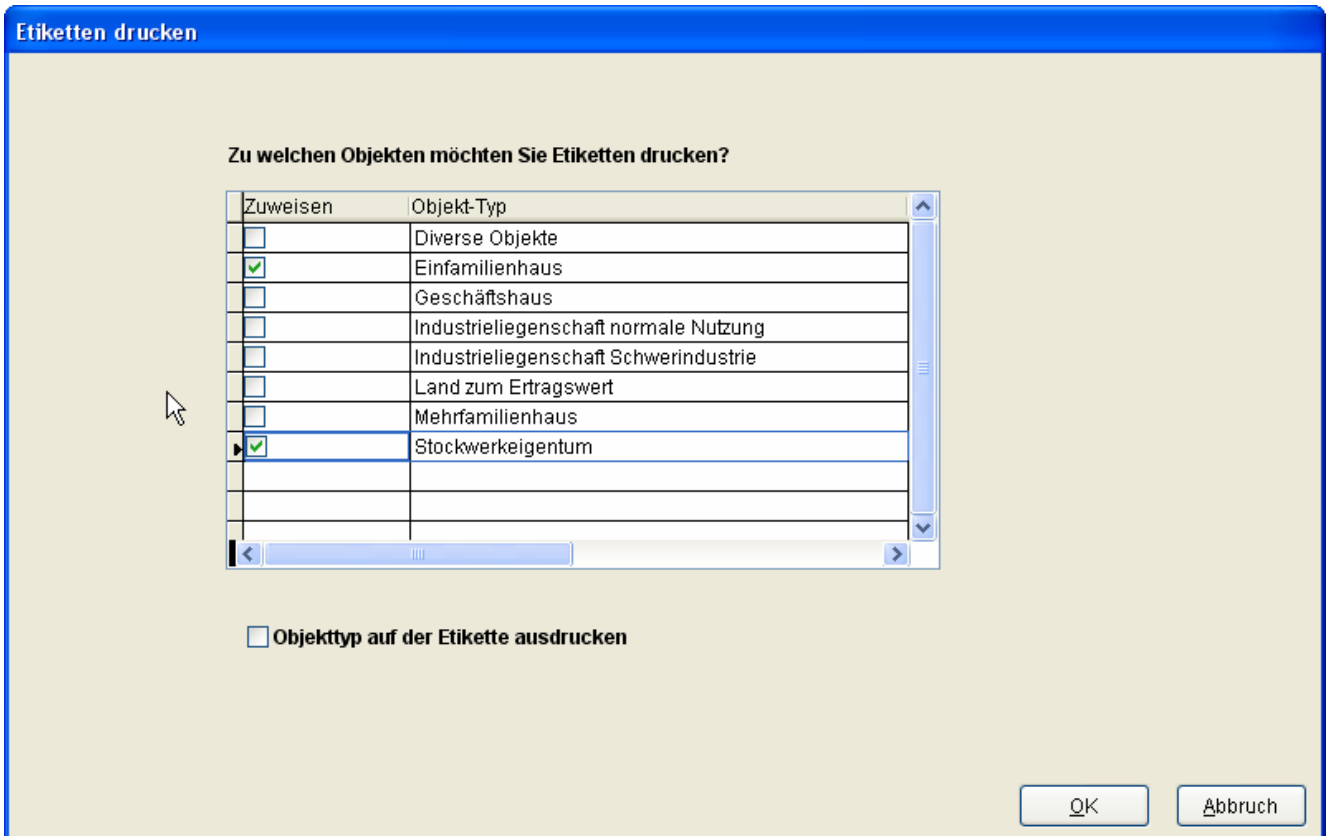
Etiketten drucken

Zu welchen Objekten möchten Sie Etiketten drucken?

| Zuweisen | Objekt-Typ |
|---|---|
| ☐ | Diverse Objekte |
| ☑ | Einfamilienhaus |
| ☐ | Geschäftshaus |
| ☐ | Industrieliegenschaft normale Nutzung |
| ☐ | Industrieliegenschaft Schwerindustrie |
| ☐ | Land zum Ertragswert |
| ☐ | Mehrfamilienhaus |
| ☑ | Stockwerkeigentum |

☐ Objekttyp auf der Etikette ausdrucken

OK Abbruch